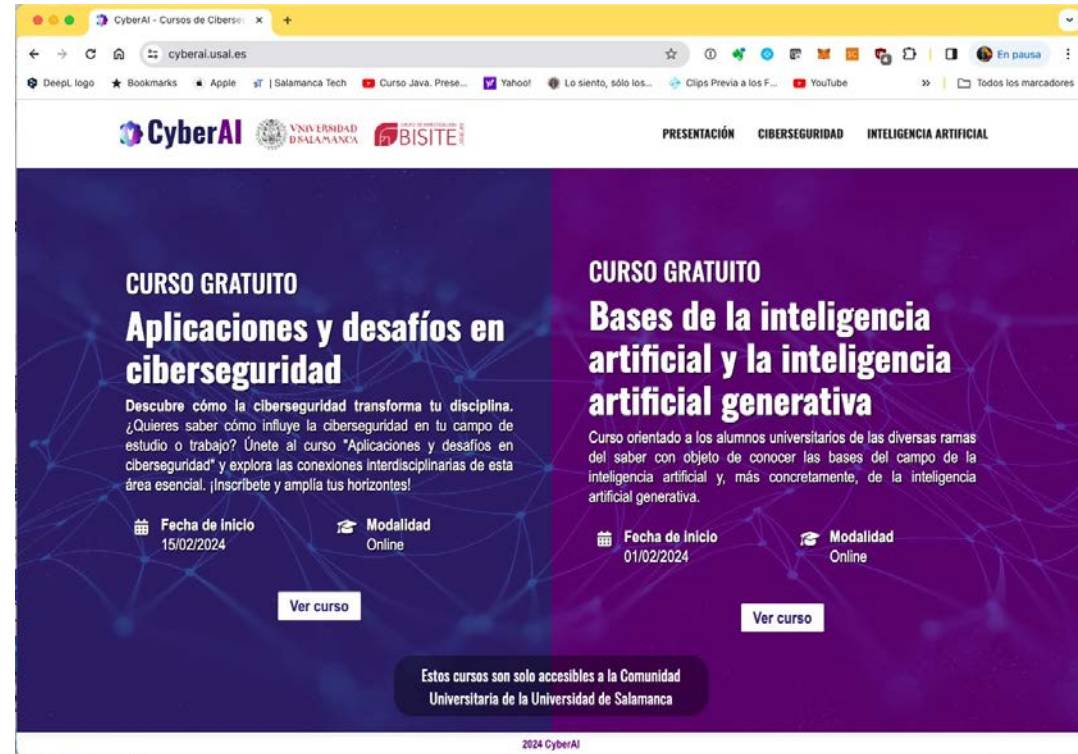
CyberAI - Cursos de Ciberse ×

cyberai.usal.es

En pausa

DeepL logo Bookmarks Apple | Salamanca Tech Curso Java. Prese... Yahoo! Lo siento, sólo los... Clips Previa a los F... YouTube » Todos los marcadores

CyberAI VNIVERSIDAD D SALAMANCA BISITE

PRESENTACIÓN CIBERSEGURIDAD INTELIGENCIA ARTIFICIAL

CURSO GRATUITO

Aplicaciones y desafíos en ciberseguridad

Descubre cómo la ciberseguridad transforma tu disciplina. ¿Quieres saber cómo influye la ciberseguridad en tu campo de estudio o trabajo? Únete al curso "Aplicaciones y desafíos en ciberseguridad" y explora las conexiones interdisciplinarias de esta área esencial. ¡Inscríbete y amplía tus horizontes!

Fecha de inicio
15/02/2024

Modalidad
Online

Ver curso

CURSO GRATUITO

Bases de la inteligencia artificial y la inteligencia artificial generativa

Curso orientado a los alumnos universitarios de las diversas ramas del saber con objeto de conocer las bases del campo de la inteligencia artificial y, más concretamente, de la inteligencia artificial generativa.

Fecha de inicio
01/02/2024

Modalidad
Online

Ver curso

Estos cursos son solo accesibles a la Comunidad Universitaria de la Universidad de Salamanca

2024 CyberAI